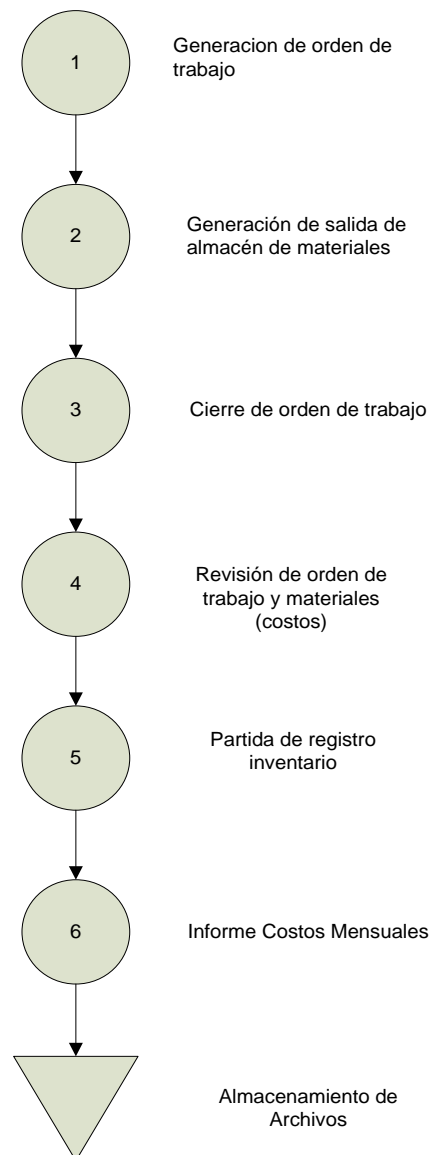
1

Generacion de orden de trabajo

2

Generación de salida de almacén de materiales

3

Cierre de orden de trabajo

4

Revisión de orden de trabajo y materiales (costos)

5

Partida de registro inventario

6

Informe Costos Mensuales

Almacenamiento de Archivos